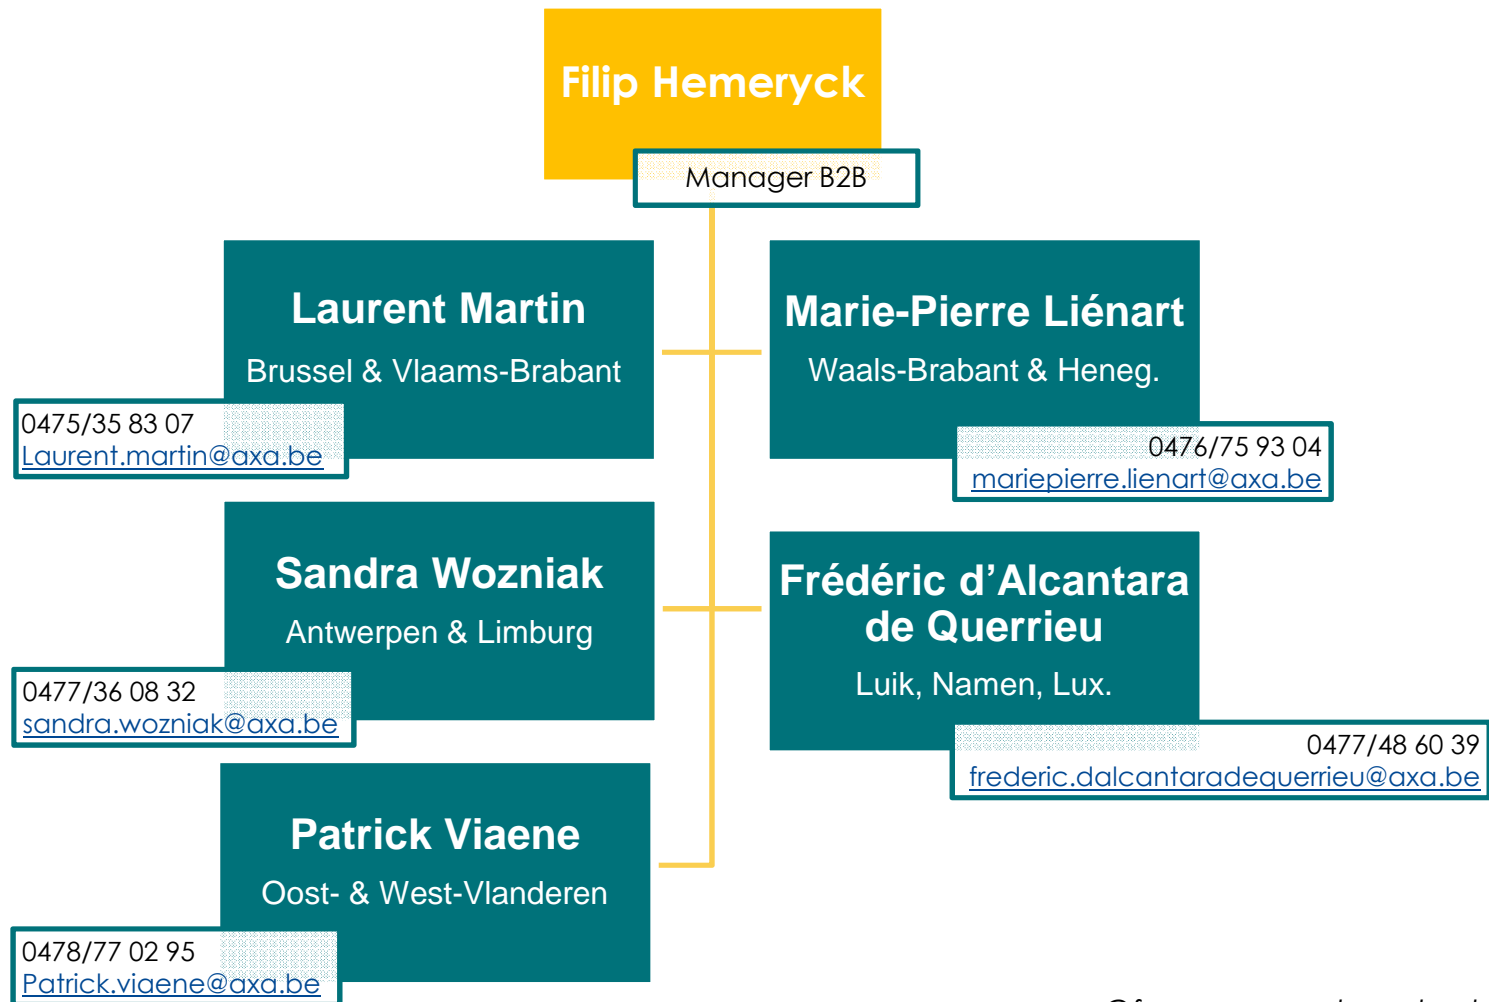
Filip Hemeryck

Manager B2B

Laurent Martin

Brussel & Vlaams-Brabant

0475/35 83 07
Laurent.martin@axa.be

Marie-Pierre Liénart

Waals-Brabant & Heneg.

0476/75 93 04
mariepierre.lienart@axa.be

Sandra Wozniak

Antwerpen & Limburg

0477/36 08 32
sandra.wozniak@axa.be

Frédéric d'Alcantara de Querrieu

Luik, Namen, Lux.

0477/48 60 39
frederic.dalcantaradequerrieu@axa.be

Patrick Viaene

Oost- & West-Vlanderen

0478/77 02 95
Patrick.viaene@axa.be

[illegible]